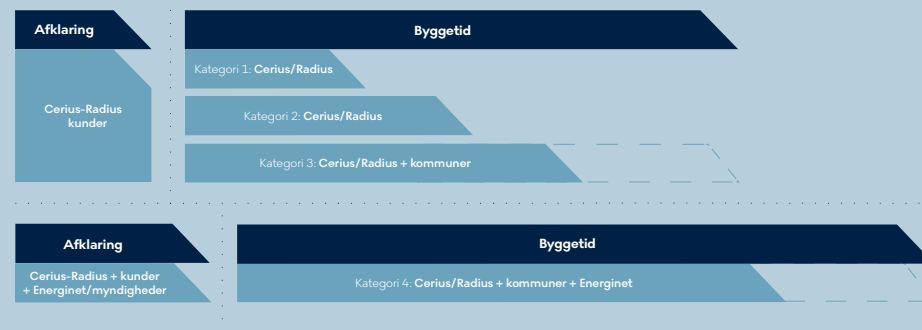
Afklaring

Cerius-Radius kunder

Byggetid

Kategori 1: Cerius/Radius

Kategori 2: Cerius/Radius

Kategori 3: Cerius/Radius + kommuner

Afklaring

Cerius-Radius + kunder + Energinet/myndigheder

Byggetid

Kategori 4: Cerius/Radius + kommuner + Energinet